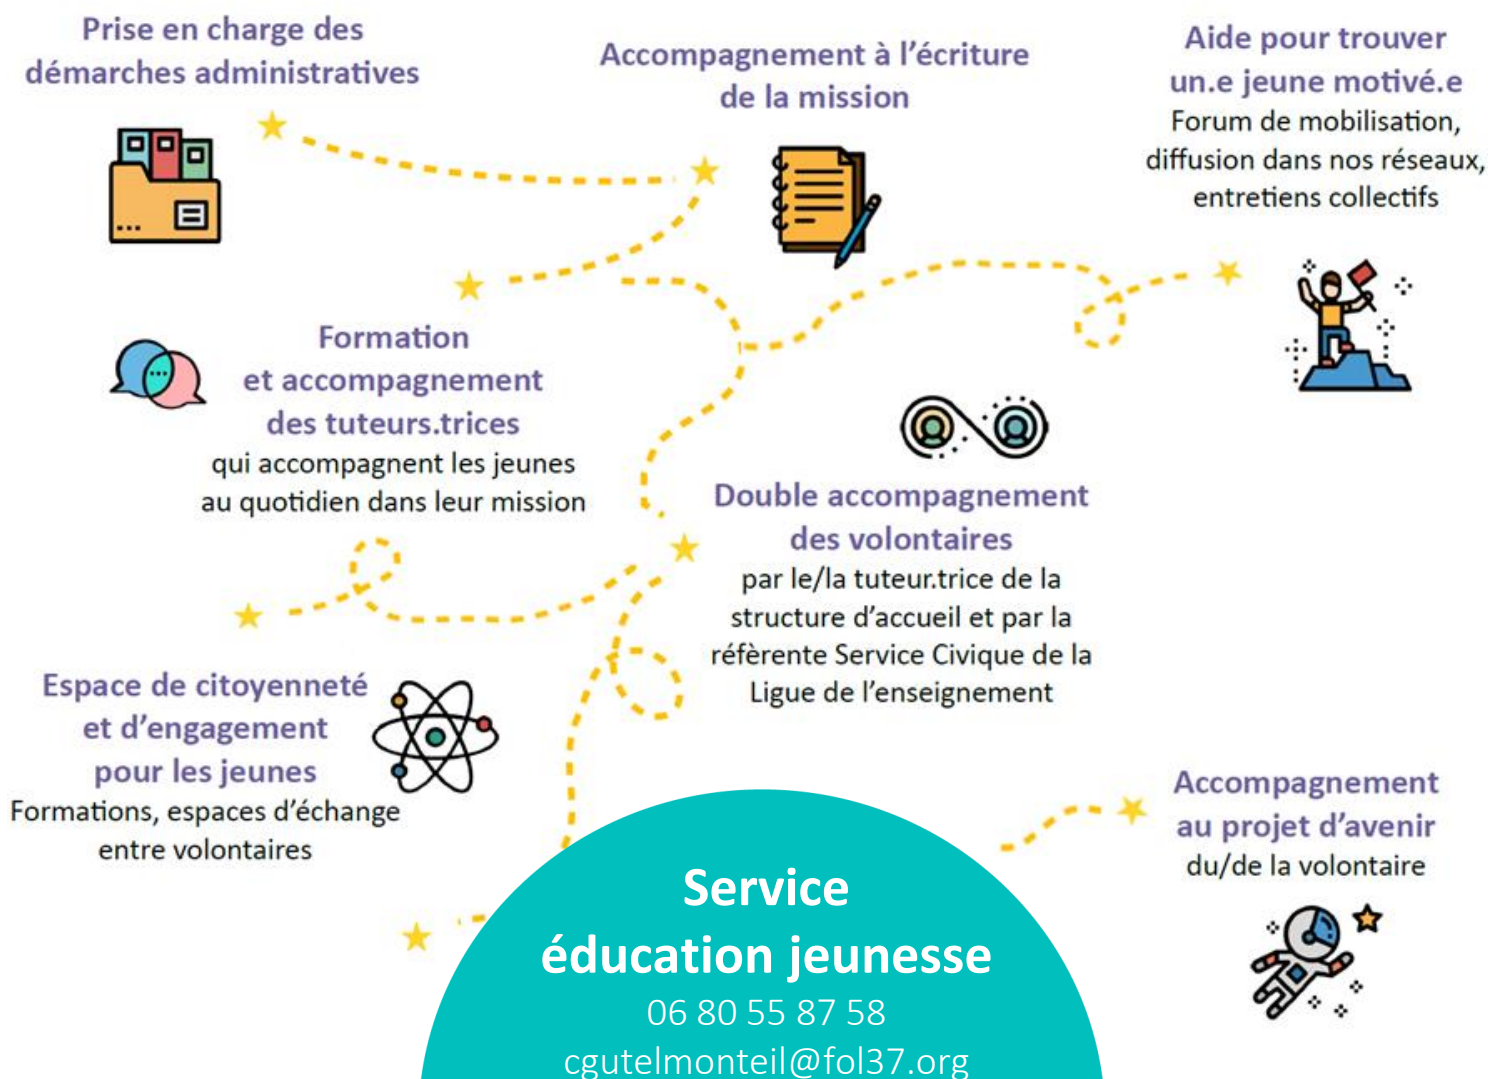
Prise en charge des démarches administratives

Accompagnement à l'écriture de la mission

Aide pour trouver un.e jeune motivé.e
Forum de mobilisation, diffusion dans nos réseaux, entretiens collectifs

Formation et accompagnement des tuteurs.trices
qui accompagnent les jeunes au quotidien dans leur mission

Double accompagnement des volontaires
par le/la tuteur.trice de la structure d'accueil et par la référente Service Civique de la Ligue de l'enseignement

Espace de citoyenneté et d'engagement pour les jeunes
Formations, espaces d'échange entre volontaires

Accompagnement au projet d'avenir
du/de la volontaire

Service éducation jeunesse
06 80 55 87 58
cgutelmonteil@fol37.org